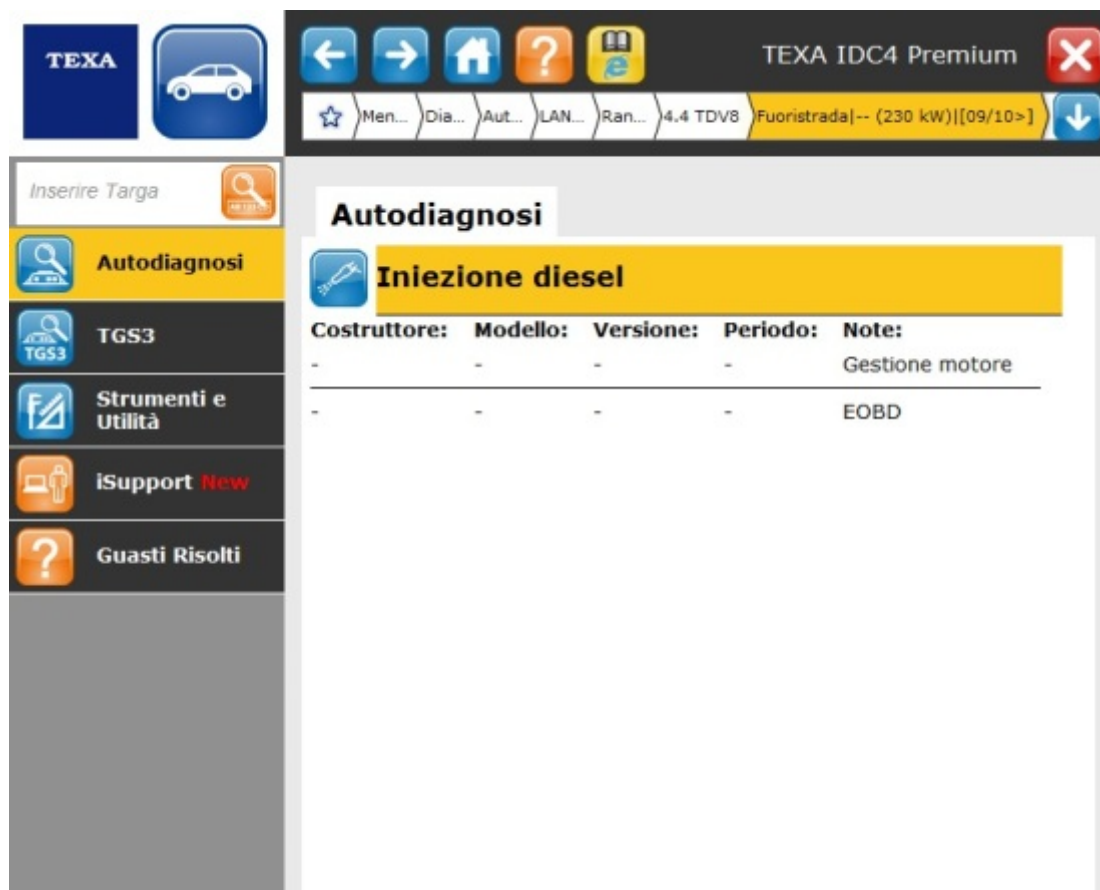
TEXA

TEXA IDC4 Premium

Men... Dia... Aut... LAN... Ran... 4.4 TDV8 Fuoristrada|-- (230 kW)|[09/10>]

Inserire Targa

Autodiagnosi

TGS3

TGS3

Strumenti e Utilità

iSupport New

Guasti Risolti

Autodiagnosi

Iniezione diesel

| Costruttore: | Modello: | Versione: | Periodo: | Note: |
|---|---|---|---|---|
| - | - | - | - | Gestione motore |
| - | - | - | - | EOBD |